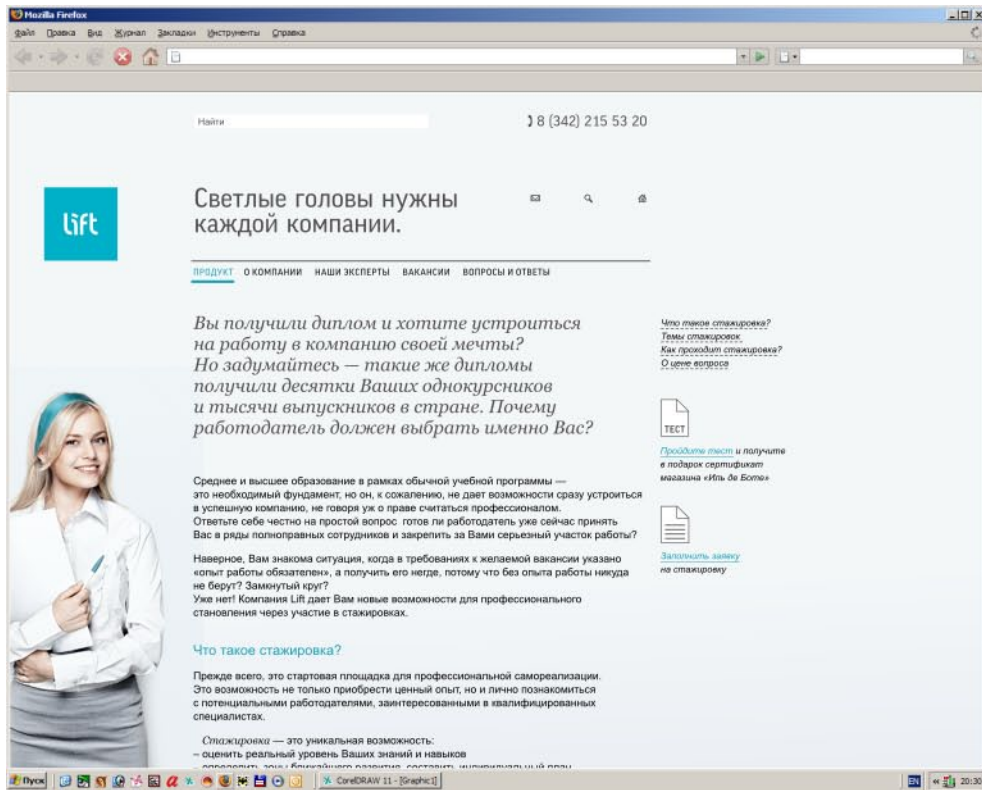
Mozilla Firefox

Файл Правка Вид Журнал Закладки Инструменты Справка

Найти

8 (342) 215 53 20

lift

Светлые головы нужны каждой компании.

ПРОДУКТ О КОМПАНИИ НАШИ ЭКСПЕРТЫ ВАКАНСИИ ВОПРОСЫ И ОТВЕТЫ

Вы получили диплом и хотите устроиться на работу в компанию своей мечты? Но задумайтесь — такие же дипломы получили десятки Ваших однокурсников и тысячи выпускников в стране. Почему работодатель должен выбрать именно Вас?

Что такое стажировка?
Темы стажировок
Как проходит стажировка?
О цене вопроса

ТЕСТ

Пройдите тест и получите в подарок сертификат магазина «Иль де Боте»

Заполнить заявку на стажировку

Среднее и высшее образование в рамках обычной учебной программы — это необходимый фундамент, но он, к сожалению, не дает возможности сразу устроиться в успешную компанию, не говоря уж о праве считаться профессионалом. Ответьте себе честно на простой вопрос готов ли работодатель уже сейчас принять Вас в ряды полноправных сотрудников и закрепить за Вами серьезный участок работы?

Наверное, Вам знакома ситуация, когда в требованиях к желаемой вакансии указано «опыт работы обязателен», а получить его негде, потому что без опыта работы никуда не берут? Замкнутый круг?
Уже нет! Компания Lift дает Вам новые возможности для профессионального становления через участие в стажировках.

Что такое стажировка?

Прежде всего, это стартовая площадка для профессиональной самореализации. Это возможность не только приобрести ценный опыт, но и лично познакомиться с потенциальными работодателями, заинтересованными в квалифицированных специалистах.

Стажировка — это уникальная возможность:
– оценить реальный уровень Ваших знаний и навыков
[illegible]

Пуск CorelDRAW 11 - [Graphic1] EN 20:30